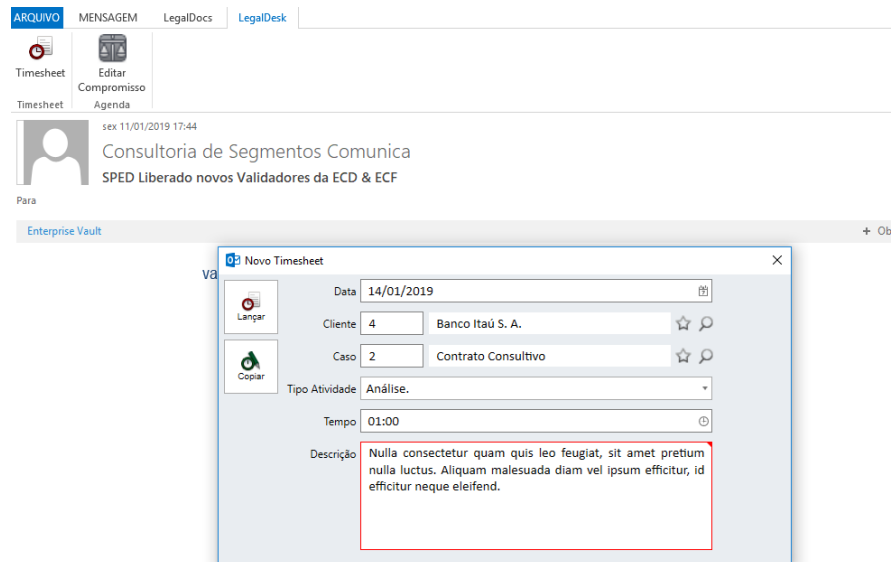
ARQUIVO MENSAGEM LegalDocs LegalDesk

Timesheet
Editar Compromisso
Timesheet Agenda

sex 11/01/2019 17:44
Consultoria de Segmentos Comunica
SPED Liberado novos Validadores da ECD & ECF
Para

Enterprise Vault
+ Ob

va

Novo Timesheet

Lançar
Copiar

Data 14/01/2019
Cliente 4 Banco Itaú S. A.
Caso 2 Contrato Consultivo
Tipo Atividade Análise.
Tempo 01:00
Descrição Nulla consectetur quam quis leo feugiat, sit amet pretium nulla luctus. Aliquam malesuada diam vel ipsum efficitur, id efficitur neque eleifend.